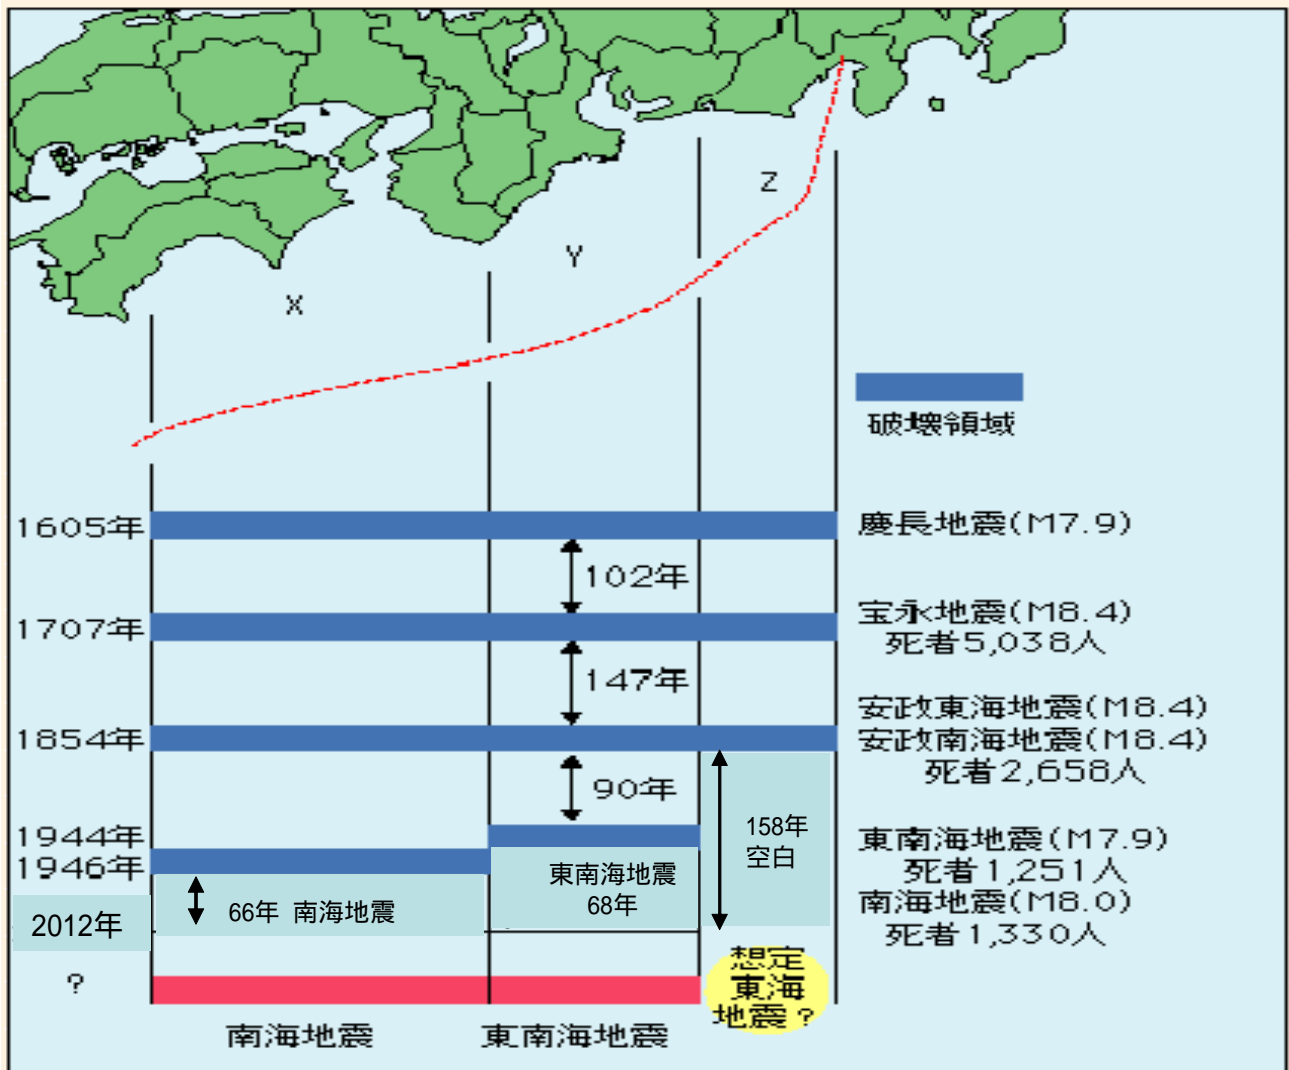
Z

Y

X

破壊領域

1605年

慶長地震(M7.9)

102年

1707年

宝永地震(M8.4)
死者5,038人

147年

1854年

安政東海地震(M8.4)
安政南海地震(M8.4)
死者2,658人

90年

158年
空白

1944年
1946年

東南海地震(M7.9)
死者1,251人
南海地震(M8.0)
死者1,330人

東南海地震
68年

66年 南海地震

2012年

?

想定
東海
地震?

南海地震

東南海地震